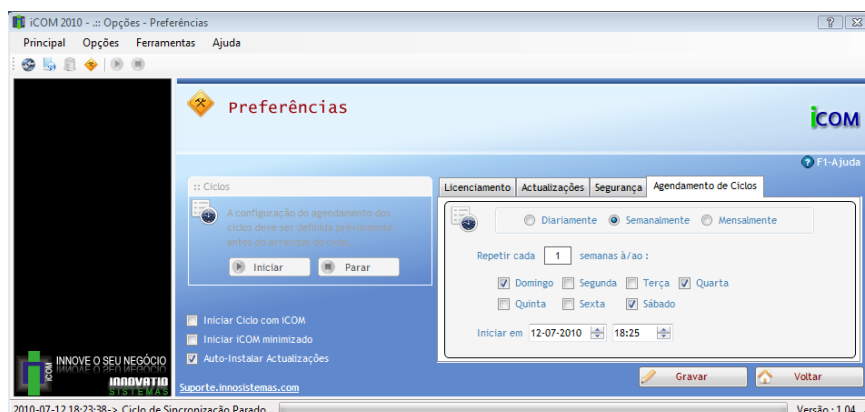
iCOM 2010 - .:: Opções - Preferências

Principal Opções Ferramentas Ajuda

Preferências

iCOM

F1-Ajuda

:: Ciclos

A configuração do agendamento dos ciclos deve ser definida previamente antes do arranque do ciclo.

Iniciar Parar

Iniciar Ciclo com iCOM

Iniciar iCOM minimizado

Auto-Instalar Actualizações

Suporte.innosistemas.com

Licenciamento Actualizações Segurança Agendamento de Ciclos

Diariamente Semanalmente Mensalmente

Repetir cada 1 semanas à/ao :

Domingo Segunda Terça Quarta

Quinta Sexta Sábado

Iniciar em 12-07-2010 18:25

Gravar Voltar

INNOVE O SEU NEGÓCIO

iCOM

INNOVATIO SISTEMAS

2010-07-12 18:23:38-> Ciclo de Sincronização Parado

Versão : 1.04